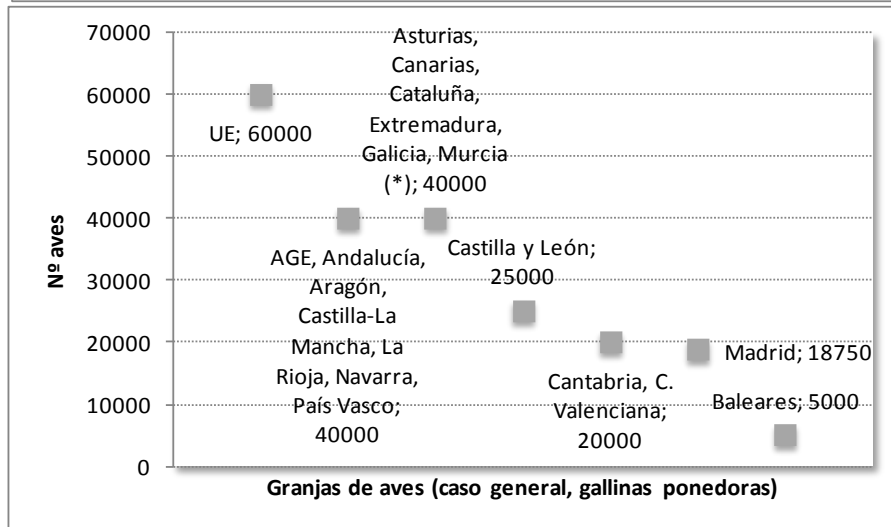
70000
60000
50000
40000
30000
20000
10000
0

Nº aves

UE; 60000

Asturias, Canarias, Cataluña, Extremadura, Galicia, Murcia (*); 40000

AGE, Andalucía, Aragón, Castilla-La Mancha, La Rioja, Navarra, País Vasco; 40000

Castilla y León; 25000

Cantabria, C. Valenciana; 20000

Madrid; 18750

Baleares; 5000

Granjas de aves (caso general, gallinas ponedoras)